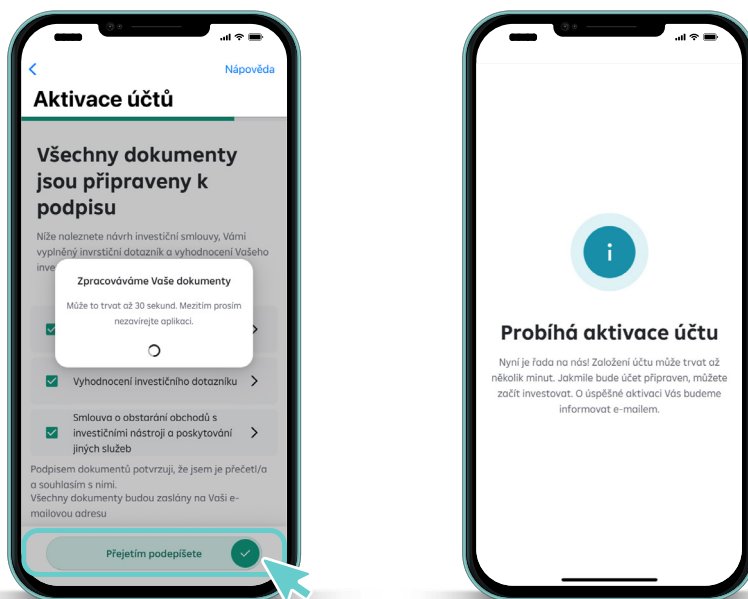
Nápověda

Aktivace účtů

Všechny dokumenty jsou připraveny k podpisu

Níže naleznete návrh investiční smlouvy, Vámi vyplněný invrstiční dotazník a vyhodnocení Vašeho inve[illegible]

Zpracováváme Vaše dokumenty

Může to trvat až 30 sekund. Mezitím prosím nezavírejte aplikaci.

Vyhodnocení investičního dotazníku

Smlouva o obstarání obchodů s investičními nástroji a poskytování jiných služeb

Podpisem dokumentů potvrzuji, že jsem je přečetl/a a souhlasím s nimi.
Všechny dokumenty budou zaslány na Vaši e-mailovou adresu

Přejetím podepíšete

i

Probíhá aktivace účtu

Nyní je řada na nás! Založení účtu může trvat až několik minut. Jakmile bude účet připraven, můžete začít investovat. O úspěšné aktivaci Vás budeme informovat e-mailem.